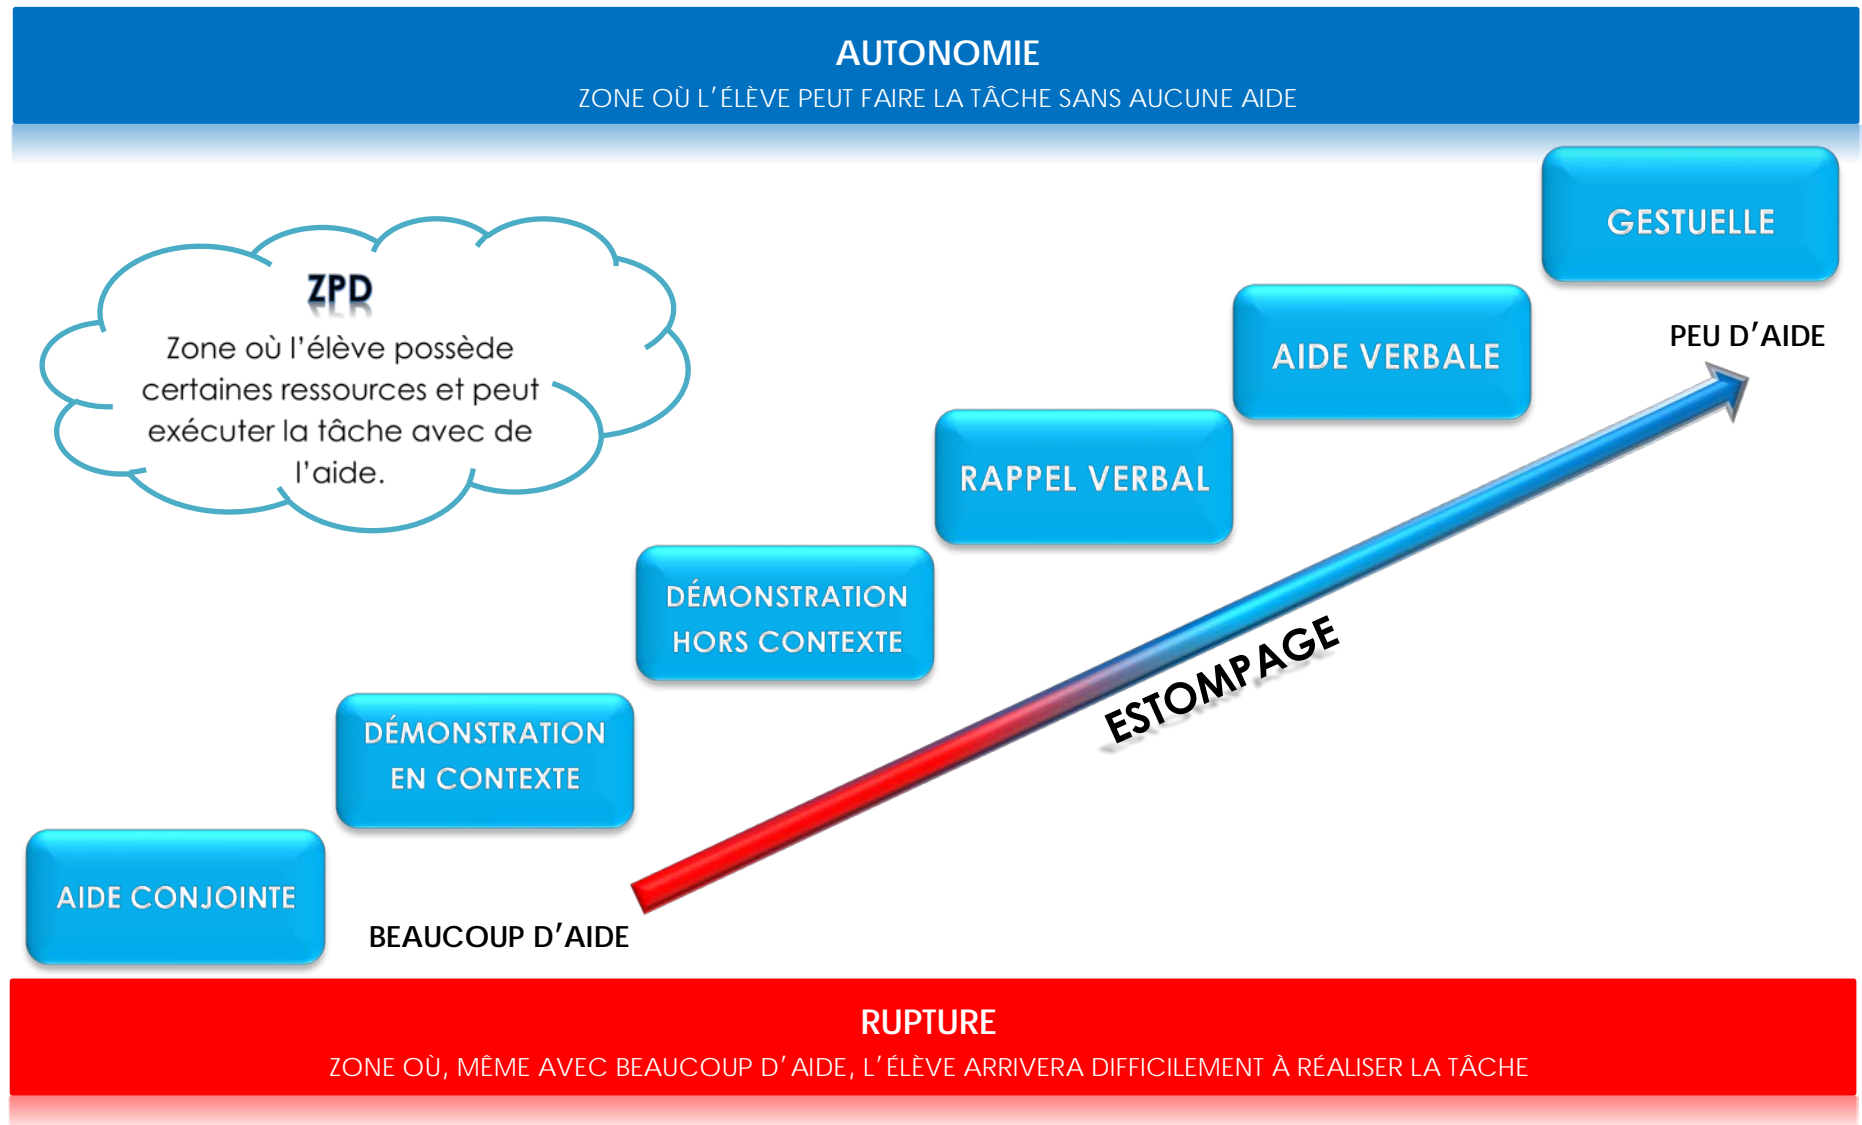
AUTONOMIE
ZONE OÙ L'ÉLÈVE PEUT FAIRE LA TÂCHE SANS AUCUNE AIDE

ZPD
Zone où l'élève possède certaines ressources et peut exécuter la tâche avec de l'aide.

GESTUELLE

PEU D'AIDE

AIDE VERBALE

RAPPEL VERBAL

DÉMONSTRATION HORS CONTEXTE

ESTOMPAGE

DÉMONSTRATION EN CONTEXTE

AIDE CONJOINTE

BEAUCOUP D'AIDE

RUPTURE
ZONE OÙ, MÊME AVEC BEAUCOUP D'AIDE, L'ÉLÈVE ARRIVERA DIFFICILEMENT À RÉALISER LA TÂCHE